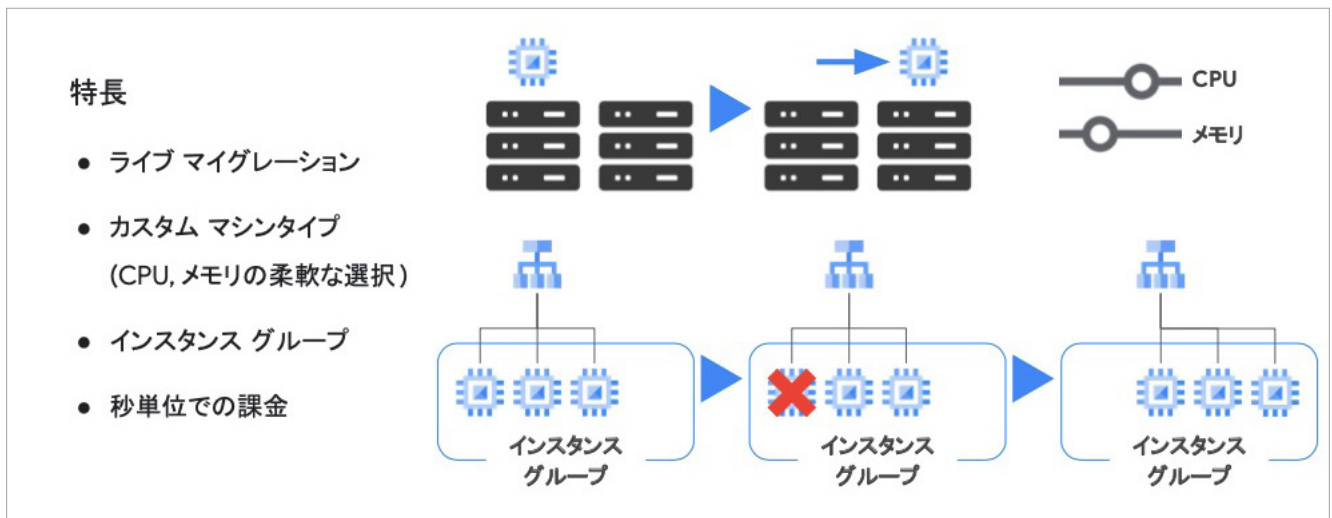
特長

● ライブ マイグレーション

● カスタム マシンタイプ (CPU, メモリの柔軟な選択)

● インスタンス グループ

● 秒単位での課金

CPU

メモリ

インスタンス グループ

インスタンス グループ

インスタンス グループ